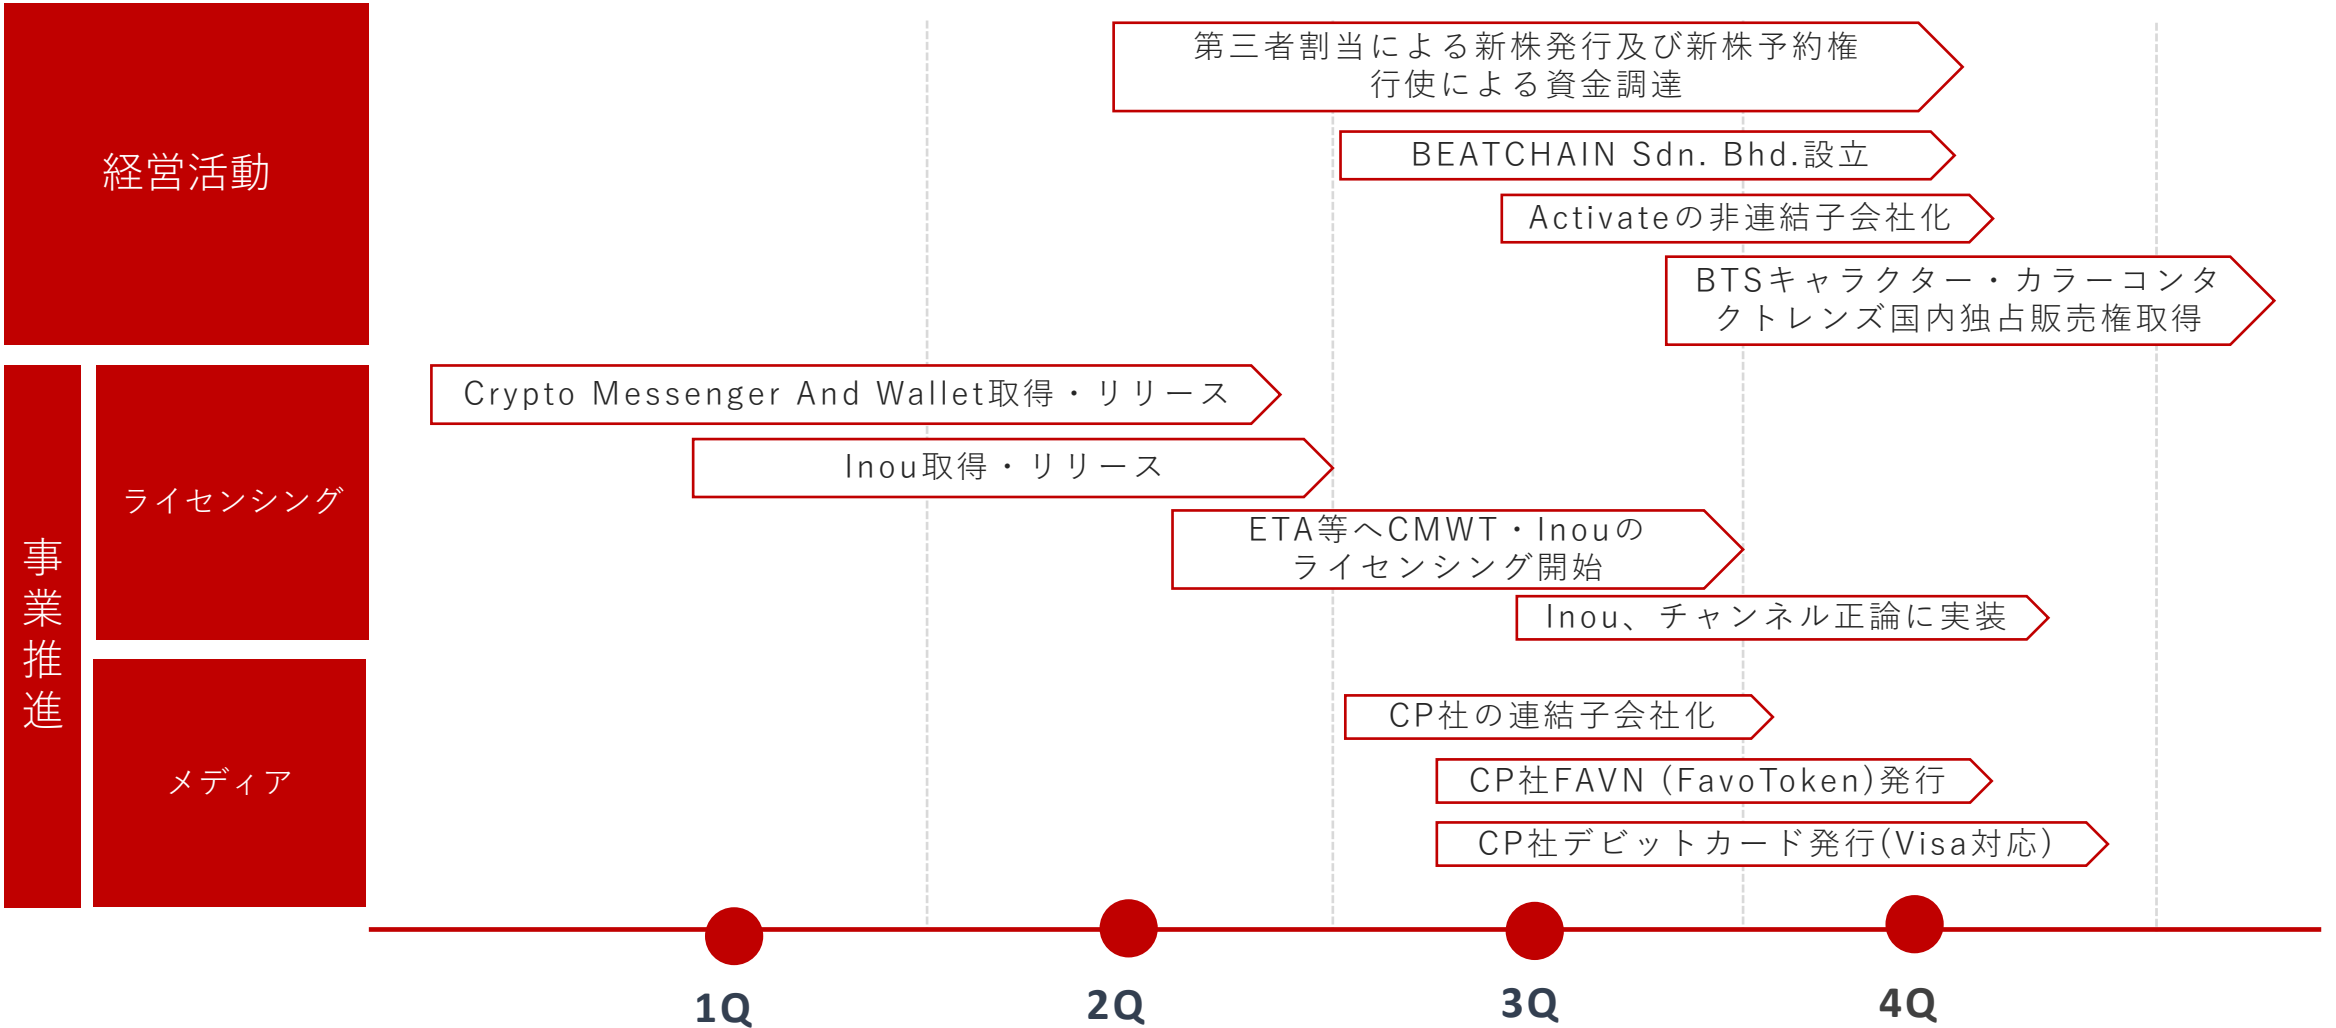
経営活動

第三者割当による新株発行及び新株予約権行使による資金調達

BEATCHAIN Sdn. Bhd.設立

Activateの非連結子会社化

BTSキャラクター・カラーコンタクトレンズ国内独占販売権取得

事業推進

ライセンシング

メディア

Crypto Messenger And Wallet取得・リリース

Inou取得・リリース

ETA等へCMWT・Inouのライセンシング開始

Inou、チャンネル正論に実装

CP社の連結子会社化

CP社FAVN (FavoToken)発行

CP社デビットカード発行(Visa対応)

1Q

2Q

3Q

4Q